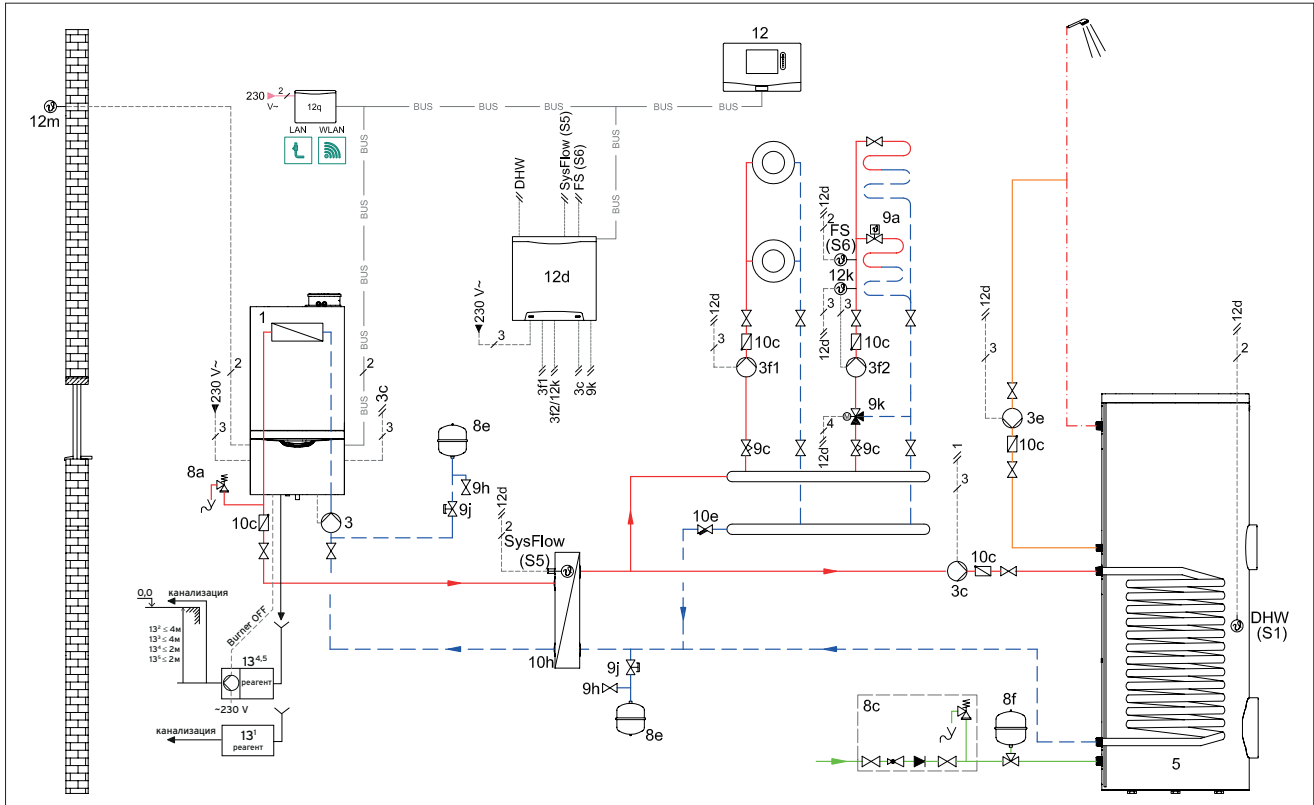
12

12m

230 V~ 2 12q

LAN WLAN

BUS BUS BUS BUS BUS

BUS BUS BUS BUS BUS

DHW SysFlow (S5) FS (S6) BUS

12d

230 V~ 3

3f1 3f2/12k 3c 9k

12d 2 FS (S6) 9a

12k 3 3

12d 3 10c 3f1

12d 3 10c 3f2

9k

12d 4 9c 9c

12d 3 3e 10c

12d 2

1 3

1

230 V~ 2

2

3c 3

3

8e

8a

9h

9j

12d

10c 3

2

SysFlow (S5)

10e

10c

3c

DHW (S1)

0,0 канализация

$13^2 \leq 4м$
$13^3 \leq 4м$
$13^4 \leq 2м$
$13^5 \leq 2м$

Burner OFF

$13^{4,5}$ реагент

~230 V

10h

9j

9h

8e

канализация $13^1$ реагент

8c

8f

5